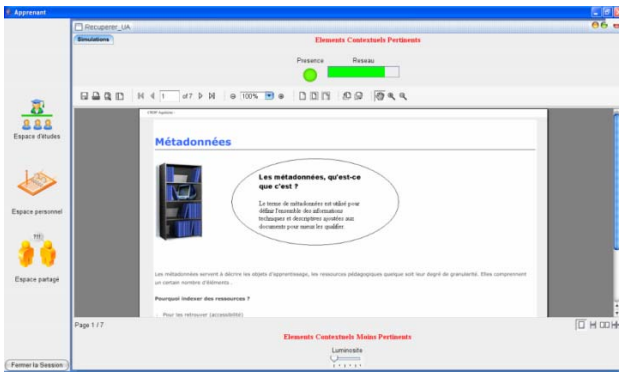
Apprenant

Recuperer_UA

Simulations

Elements Contextuels Pertinents

Presence

Reseau

1 of 7

100%

Espace d'études

Espace personnel

Espace partagé

Métadonnées

Les métadonnées, qu'est-ce que c'est ?

Le terme de métadonnées est utilisé pour définir l'ensemble des informations techniques et descriptives ajoutées aux documents pour mieux les qualifier.

Les métadonnées servent à décrire les objets d'apprentissage, les ressources pédagogiques quelque soit leur degré de granularité. Elles comprennent un certain nombre d'éléments...

Pourquoi indexer des ressources ?

Pour les retrouver (accessibilité)

Page 1 / 7

Elements Contextuels Moins Pertinents

Luminosite

Fermer la Session